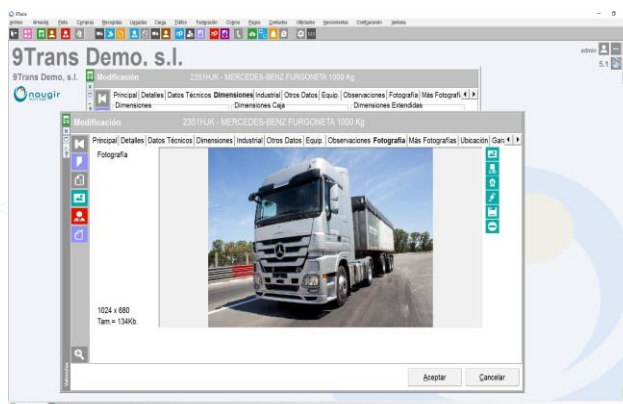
9Trans
Archivo Arrastre Flota Compras Recogidas Viajes Carga Tráfico Facturación Cobros Pagos Contratos Utilidades Herramientas Configuración Ventana

9Trans Demo. s.l.
9Trans Demo, s.l.
Onaugir
admin
5.1

Modificación 2351HJK - MERCEDES-BENZ FURGONETA 1000 Kg
Principal Detalles Datos Técnicos Dimensiones Industrial Otros Datos Equip. Observaciones Fotografía Más Fotografías
Dimensiones Dimensiones Caja Dimensiones Extendidas

Modificación 2351HJK - MERCEDES-BENZ FURGONETA 1000 Kg
Principal Detalles Datos Técnicos Dimensiones Industrial Otros Datos Equip. Observaciones Fotografía Más Fotografías Ubicación Gara
Fotografía
1024 x 680
Tam.= 134Kb.
Aceptar Cancelar